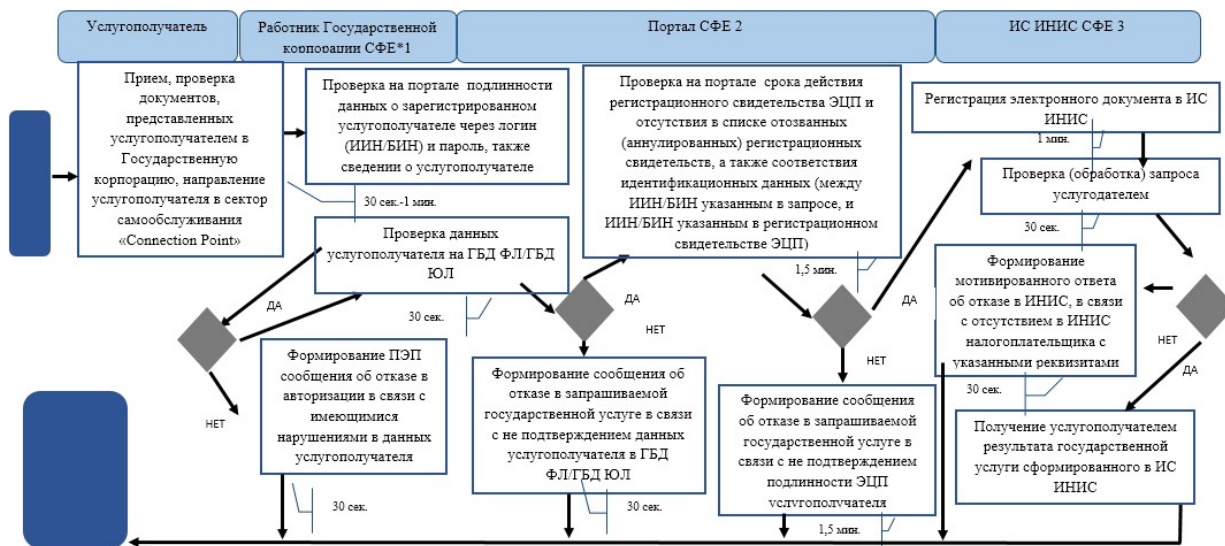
Услугополучатель

Работник Государственной корпорации СФЕ*1

Портал СФЕ 2

ИС ИНИС СФЕ 3

Прием, проверка документов, представленных услугополучателем в Государственную корпорацию, направление услугополучателя в сектор самообслуживания «Connection Point»

Проверка на портале подлинности данных о зарегистрированном услугополучателе через логин (ИИН/БИН) и пароль, также сведении о услугополучателе

30 сек.-1 мин.

Проверка данных услугополучателя на ГБД ФЛ/ГБД ЮЛ

ДА

30 сек.

НЕТ

Формирование ПЭП сообщения об отказе в авторизации в связи с имеющимися нарушениями в данных услугополучателя

30 сек.

Проверка на портале срока действия регистрационного свидетельства ЭЦП и отсутствия в списке отозванных (аннулированных) регистрационных свидетельств, а также соответствия идентификационных данных (между ИИН/БИН указанным в запросе, и ИИН/БИН указанным в регистрационном свидетельстве ЭЦП)

ДА

НЕТ

1,5 мин.

Формирование сообщения об отказе в запрашиваемой государственной услуге в связи с не подтверждением данных услугополучателя в ГБД ФЛ/ГБД ЮЛ

30 сек.

ДА

НЕТ

Формирование сообщения об отказе в запрашиваемой государственной услуге в связи с не подтверждением подлинности ЭЦП услугополучателя

1,5 мин.

Регистрация электронного документа в ИС ИНИС

1 мин.

Проверка (обработка) запроса услугодателем

30 сек.

Формирование мотивированного ответа об отказе в ИНИС, в связи с отсутствием в ИНИС налогоплательщика с указанными реквизитами

30 сек.

НЕТ

ДА

Получение услугополучателем результата государственной услуги сформированного в ИС ИНИС